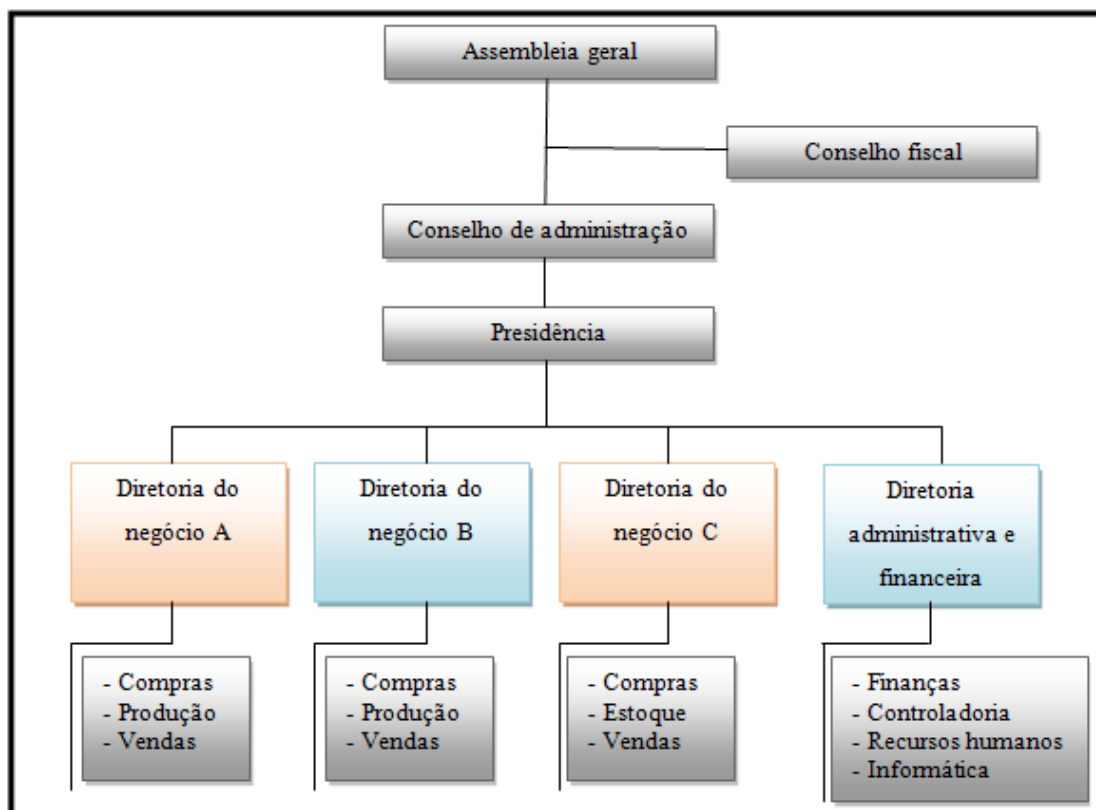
Assembleia geral

Conselho fiscal

Conselho de administração

Presidência

Diretoria do negócio A

Diretoria do negócio B

Diretoria do negócio C

Diretoria administrativa e financeira

- Compras
- Produção
- Vendas

- Compras
- Produção
- Vendas

- Compras
- Estoque
- Vendas

- Finanças
- Controladoria
- Recursos humanos
- Informática